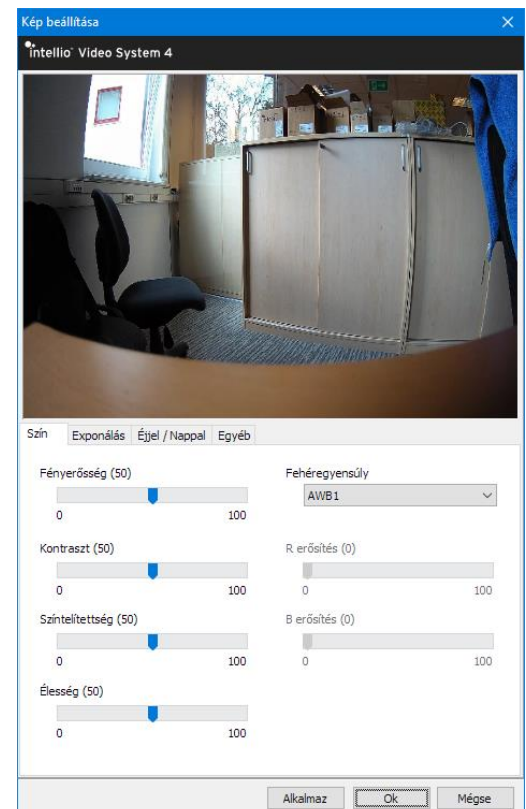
Kép beállítása

intellio Video System 4

Szín | Exponálás | Éjjel / Nappal | Egyéb

Fényerősség (50)
0 100

Kontraszt (50)
0 100

Színtelítettség (50)
0 100

Élesség (50)
0 100

Fehéregyensúly
AWB1

R erősítés (0)
0 100

B erősítés (0)
0 100

Alkalmaz | Ok | Mégse